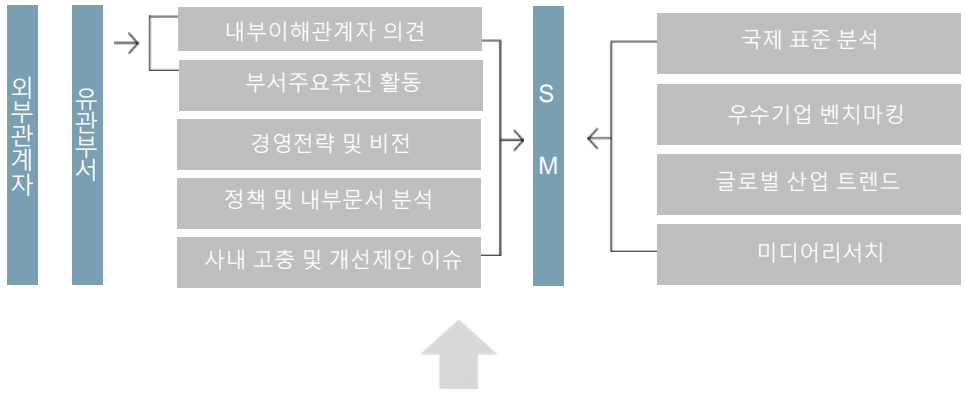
외부관계자

유관부서

내부이해관계자 의견

부서주요추진 활동

경영전략 및 비전

정책 및 내부문서 분석

사내 고충 및 개선제안 이슈

S
M

국제 표준 분석

우수기업 벤치마킹

글로벌 산업 트렌드

미디어리서치